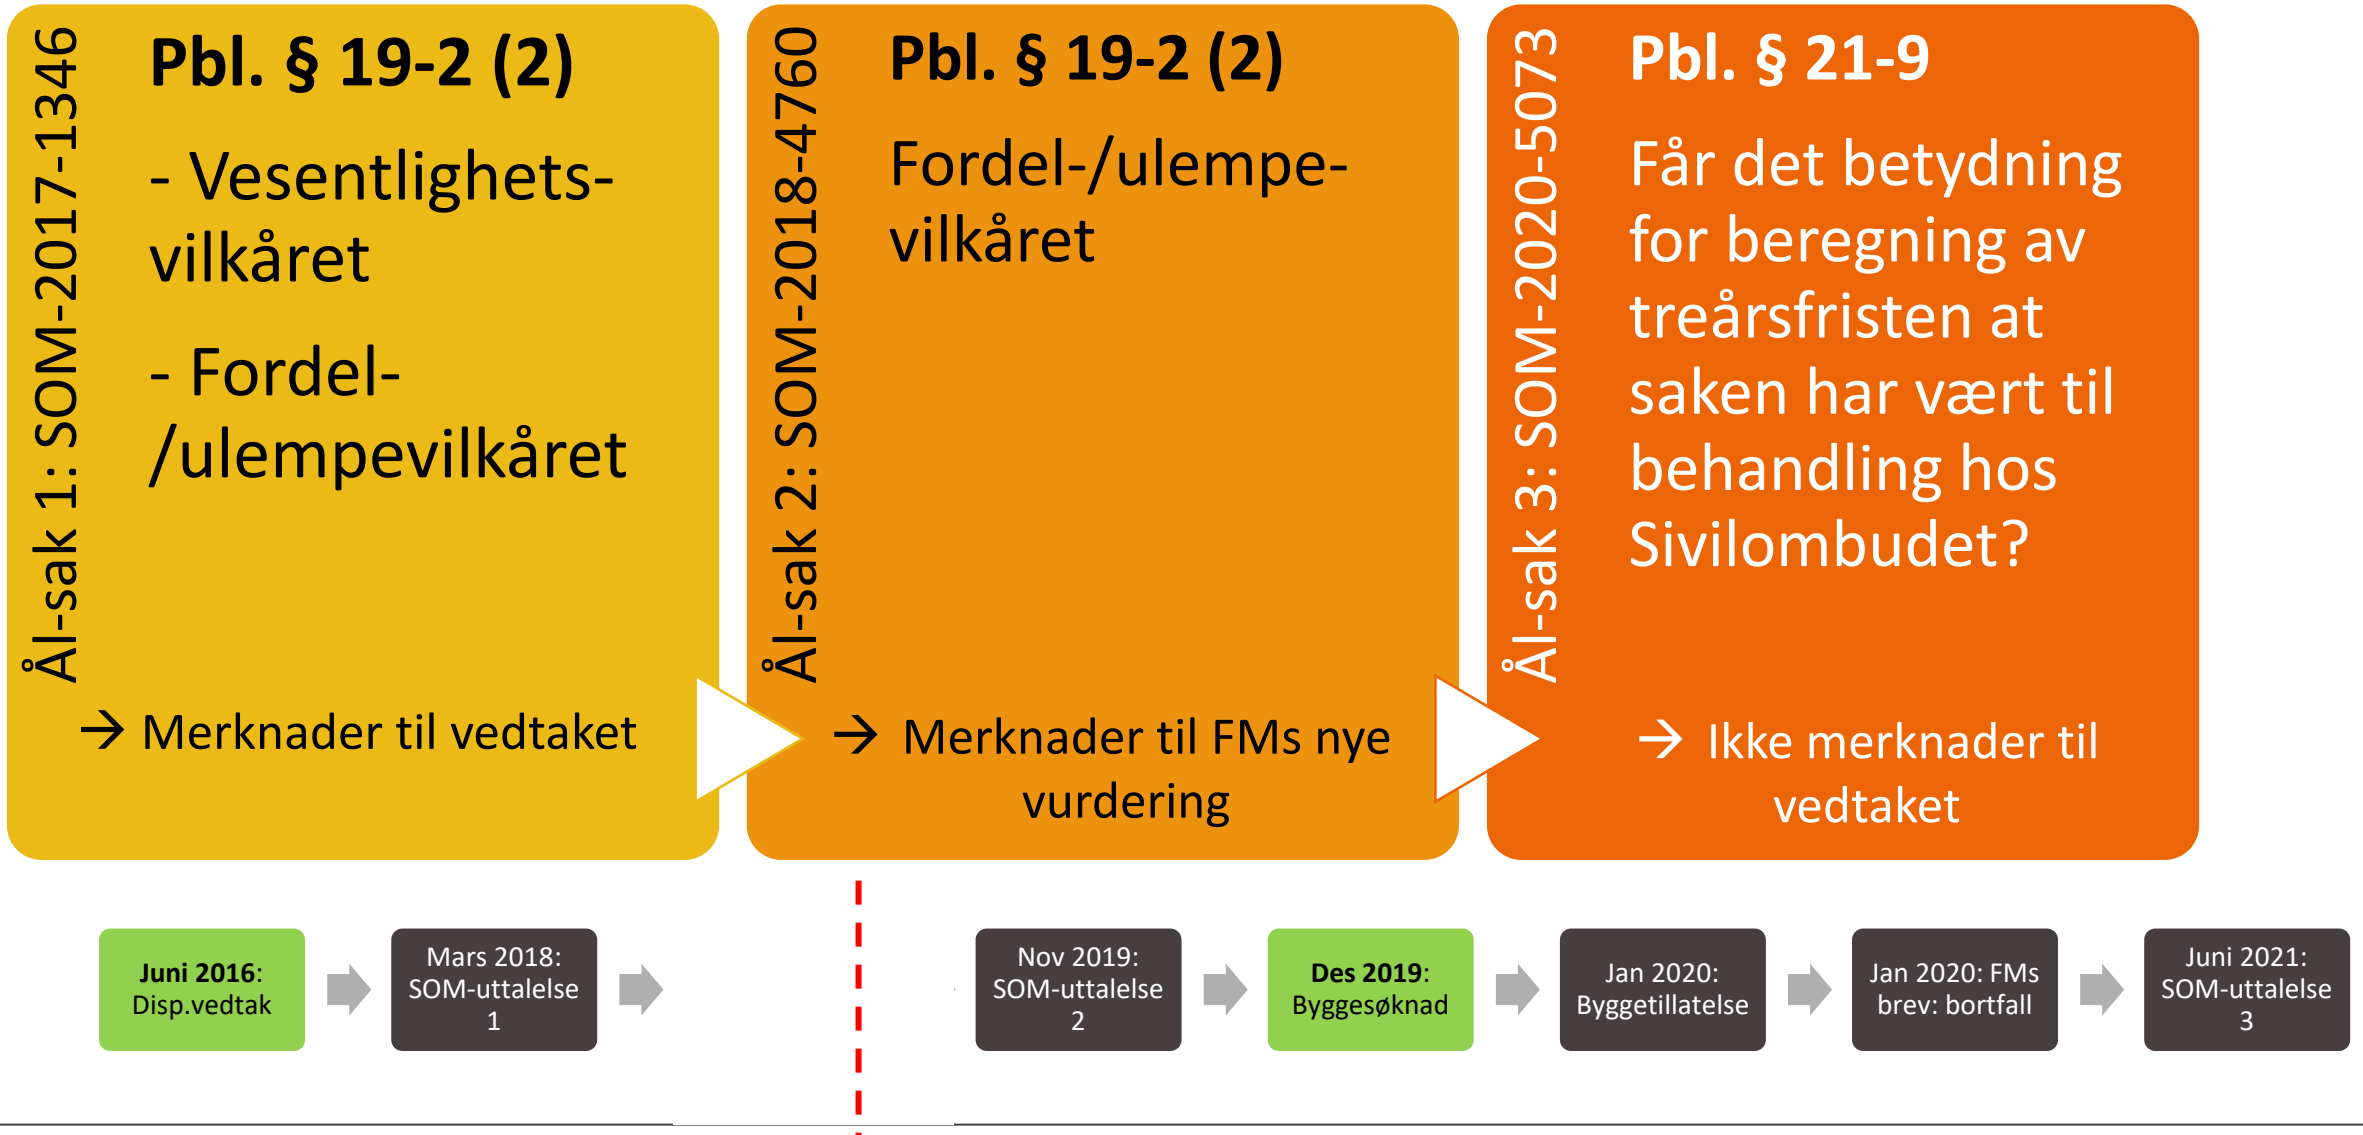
Ål-sak 1: SOM-2017-1346

Pbl. § 19-2 (2)

- Vesentlighetsvilkåret

- Fordel-/ulempevilkåret

→ Merknader til vedtaket

Ål-sak 2: SOM-2018-4760

Pbl. § 19-2 (2)

Fordel-/ulempevilkåret

→ Merknader til FMs nye vurdering

Ål-sak 3: SOM-2020-5073

Pbl. § 21-9

Får det betydning for beregning av treårsfristen at saken har vært til behandling hos Sivilombudet?

→ Ikke merknader til vedtaket

Juni 2016: Disp.vedtak

Mars 2018: SOM-uttalelse 1

Nov 2019: SOM-uttalelse 2

Des 2019: Byggesøknad

Jan 2020: Byggetillatelse

Jan 2020: FMs brev: bortfall

Juni 2021: SOM-uttalelse 3